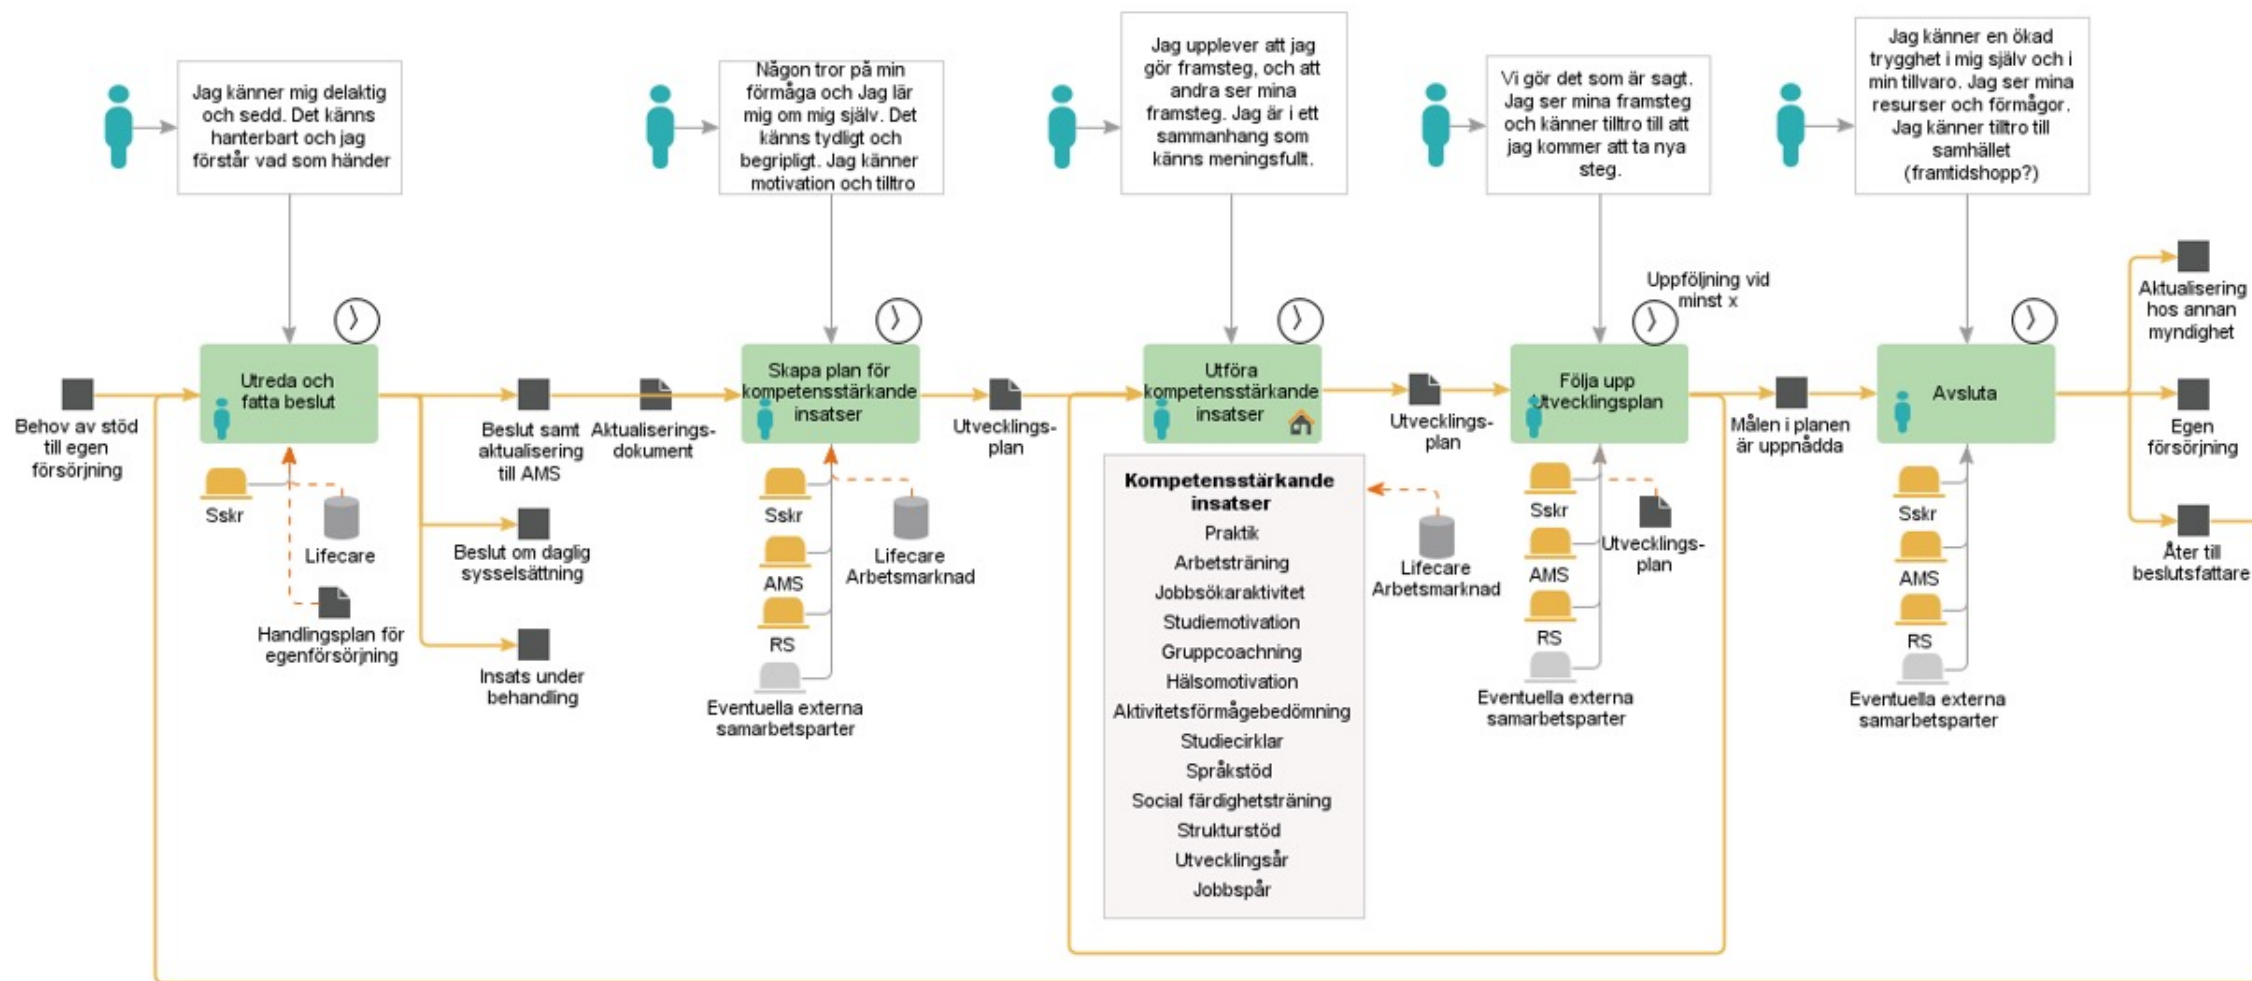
Jag känner mig delaktig och sedd. Det känns hanterbart och jag förstår vad som händer

Någon tror på min förmåga och Jag lär mig om mig själv. Det känns tydligt och begripligt. Jag känner motivation och tilltro

Jag upplever att jag gör framsteg, och att andra ser mina framsteg. Jag är i ett sammanhang som känns meningsfullt.

Vi gör det som är sagt. Jag ser mina framsteg och känner tilltro till att jag kommer att ta nya steg.

Jag känner en ökad trygghet i mig själv och i min tillvaro. Jag ser mina resurser och förmågor. Jag känner tilltro till samhället (framtidshopp?)

Uppföljning vid minst x

Behov av stöd till egen försörjning

Utreda och fatta beslut

Sskr

Lifecare

Handlingsplan för egenförsörjning

Beslut samt aktualisering till AMS

Beslut om daglig sysselsättning

Insats under behandling

Aktualiserings-dokument

Skapa plan för kompetensstärkande insatser

Sskr

AMS

RS

Eventuella externa samarbetsparter

Lifecare Arbetsmarknad

Utvecklings-plan

Utföra kompetensstärkande insatser

Kompetensstärkande insatser
Praktik
Arbetsträning
Jobbsökaraktivitet
Studiemotivation
Gruppcoachning
Hälsomotivation
Aktivitetsförmågebedömning
Studiecirklar
Språkstöd
Social färdighetsträning
Strukturstöd
Utvecklingsår
Jobbspår

Lifecare Arbetsmarknad

Utvecklings-plan

Följa upp Utvecklingsplan

Sskr

AMS

RS

Eventuella externa samarbetsparter

Utvecklings-plan

Målen i planen är uppnådda

Avsluta

Sskr

AMS

RS

Eventuella externa samarbetsparter

Aktualisering hos annan myndighet

Egen försörjning

Åter till beslutsfattare